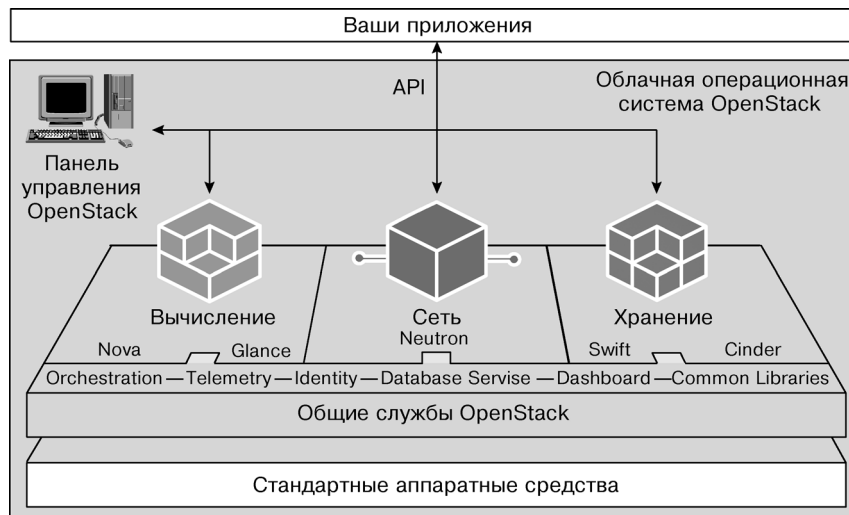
Ваши приложения

API

Облачная операционная система OpenStack

Панель управления OpenStack

Вычисление

Сеть
Neutron

Хранение

Nova

Glance

Swift

Cinder

Orchestration — Telemetry — Identity — Database Servise — Dashboard — Common Libraries

Общие службы OpenStack

Стандартные аппаратные средства